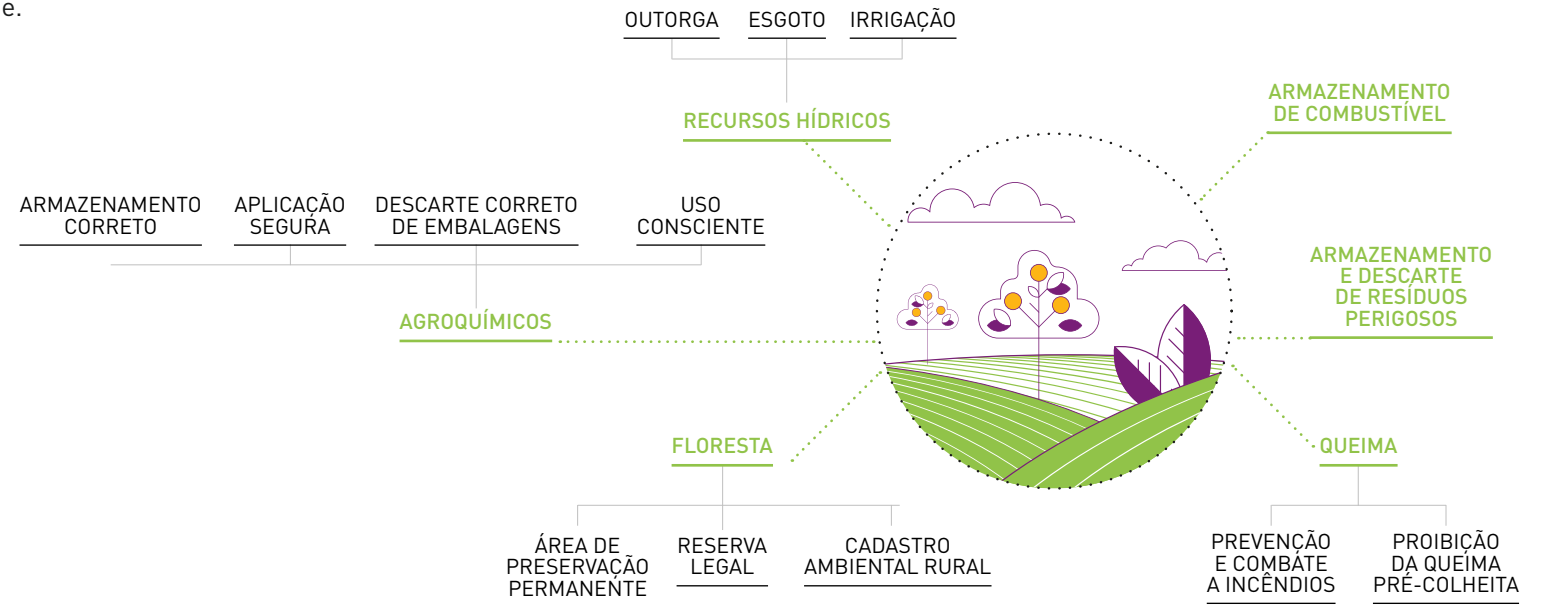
e.

OUTORGA
ESGOTO
IRRIGAÇÃO

RECURSOS HÍDRICOS

ARMAZENAMENTO DE COMBUSTÍVEL

ARMAZENAMENTO CORRETO
APLICAÇÃO SEGURA
DESCARTE CORRETO DE EMBALAGENS
USO CONSCIENTE

AGROQUÍMICOS

ARMAZENAMENTO E DESCARTE DE RESÍDUOS PERIGOSOS

FLORESTA

QUEIMA

ÁREA DE PRESERVAÇÃO PERMANENTE
RESERVA LEGAL
CADASTRO AMBIENTAL RURAL

PREVENÇÃO E COMBATE A INCÊNDIOS
PROIBIÇÃO DA QUEIMA PRÉ-COLHEITA